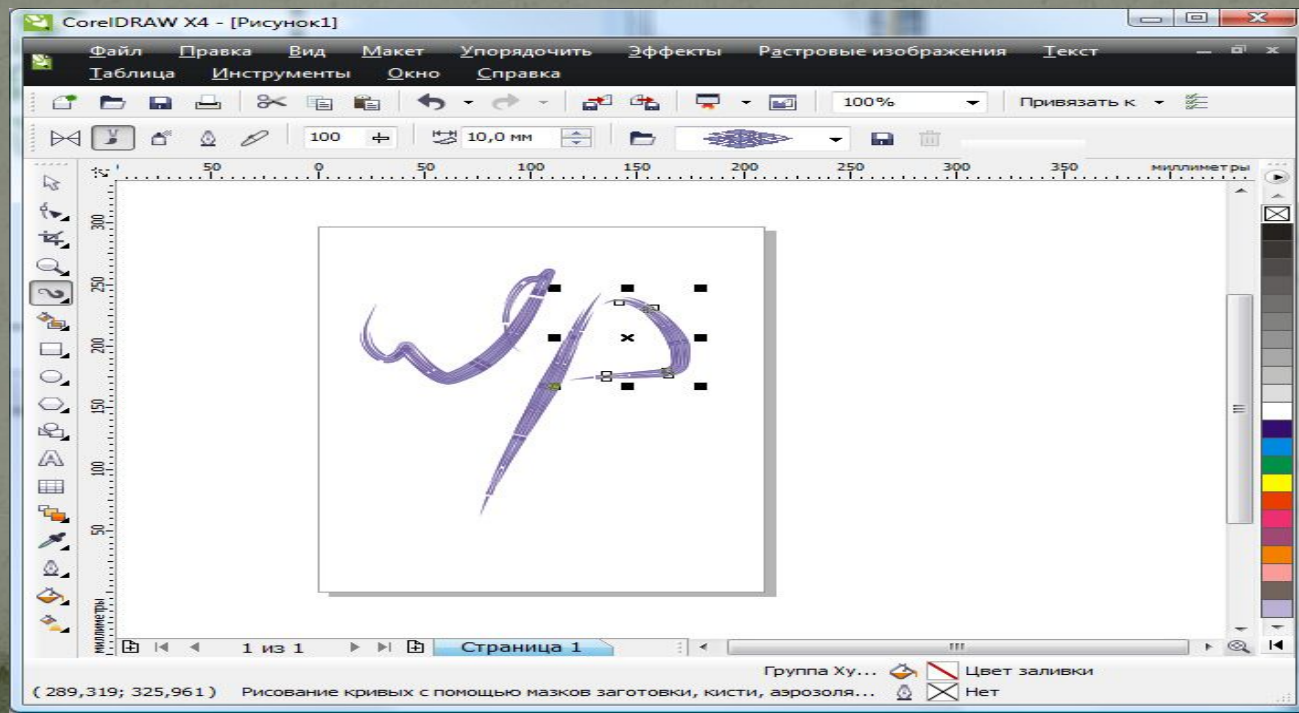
CorelDRAW X4 - [Рисунок1]

Файл Правка Вид Макет Упорядочить Эффекты Растровые изображения Текст
Таблица Инструменты Окно Справка

100% Привязать к

100 10,0 мм

50 0 50 100 150 200 250 300 350 миллиметры

300 250 200 150 100 50 миллиметры

1 из 1 Страница 1

Группа Ху... Цвет заливки
( 289,319; 325,961 ) Рисование кривых с помощью мазков заготовки, кисти, аэрозоля... Нет